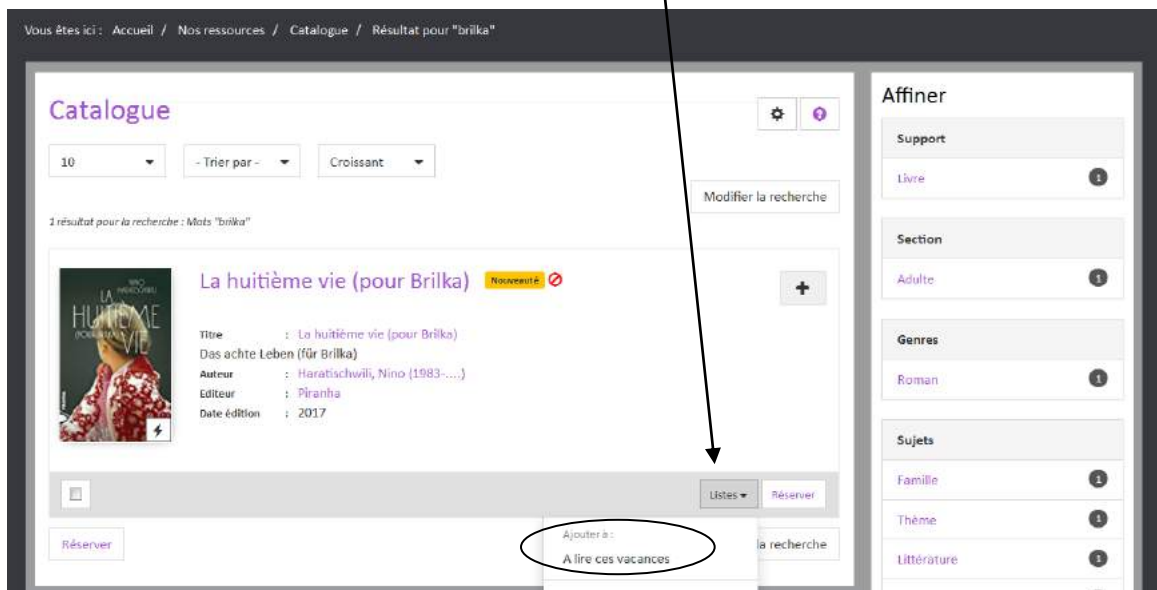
Vous êtes ici : Accueil / Nos ressources / Catalogue / Résultat pour "brilka"

Catalogue

10

- Trier par -

Croissant

Modifier la recherche

1 résultat pour la recherche : Mots "brilka"

NINO HARATISCHWILI
LA HUITIÈME VIE (POUR BRILKA)

La huitième vie (pour Brilka) Nouveauté

Titre : La huitième vie (pour Brilka)
Das achte Leben (für Brilka)
Auteur : Haratischwili, Nino (1983-....)
Editeur : Piranha
Date édition : 2017

Listes

Réserver

Ajouter à :

A lire ces vacances

Réserver

la recherche

Affiner

Support

Livre 1

Section

Adulte 1

Genres

Roman 1

Sujets

Famille 1

Thème 1

Littérature 1